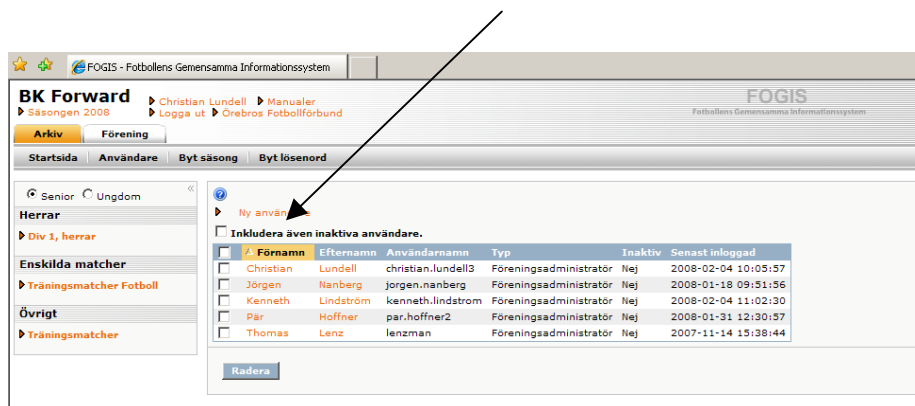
FOGIS - Fotbollens Gemensamma Informationssystem

BK Forward
Säsongen 2008
Christian Lundell
Manualer
Logga ut
Örebros Fotbollförbund

FOGIS
Fotbollens Gemensamma Informationssystem

Arkiv
Förening

Startsida | Användare | Byt säsong | Byt lösenord

Senior Ungdom

Herrar
Div 1, herrar

Enskilda matcher
Träningsmatcher Fotboll

Övrigt
Träningsmatcher

?
Ny använ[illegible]
Inkludera även inaktiva användare.

| | Förnamn | Efternamn | Användarnamn | Typ | Inaktiv | Senast inloggad |
|---|---|---|---|---|---|---|
| | Christian | Lundell | christian.lundell3 | Föreningsadministratör | Nej | 2008-02-04 10:05:57 |
| | Jörgen | Nanberg | jorgen.nanberg | Föreningsadministratör | Nej | 2008-01-18 09:51:56 |
| | Kenneth | Lindström | kenneth.lindstrom | Föreningsadministratör | Nej | 2008-02-04 11:02:30 |
| | Pär | Hoffner | par.hoffner2 | Föreningsadministratör | Nej | 2008-01-31 12:30:57 |
| | Thomas | Lenz | lenzman | Föreningsadministratör | Nej | 2007-11-14 15:38:44 |

Radera